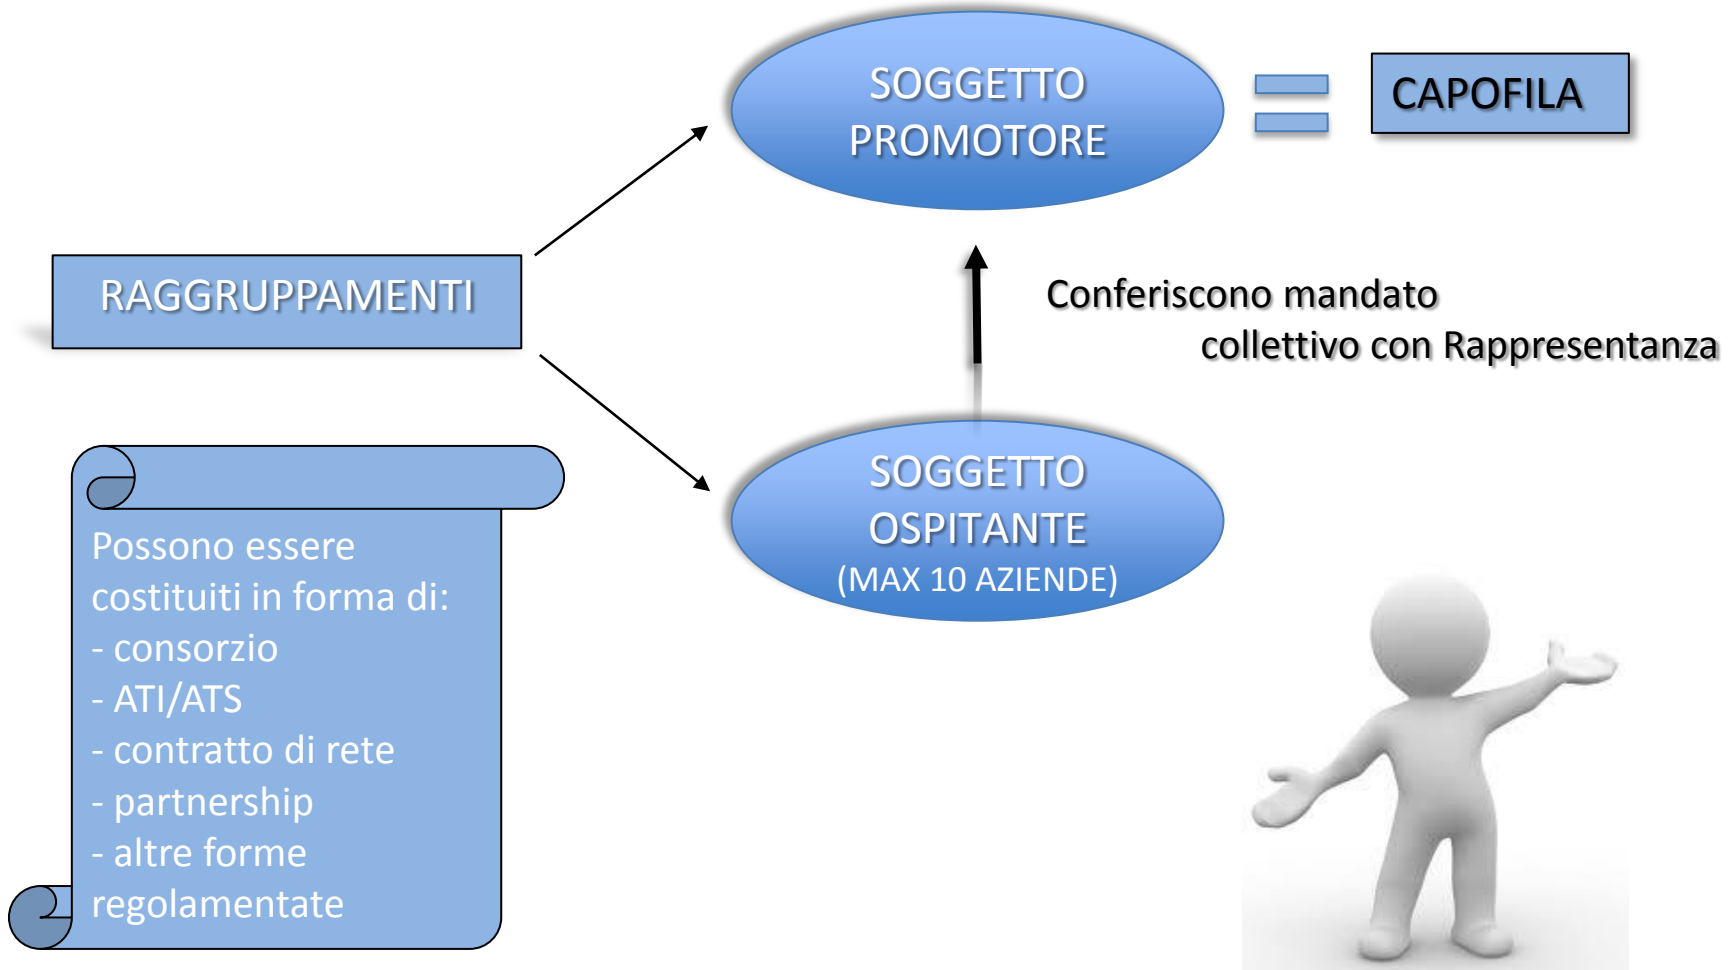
SOGGETTO PROMOTORE

CAPOFILA

RAGGRUPPAMENTI

Conferiscono mandato collettivo con Rappresentanza

SOGGETTO OSPITANTE (MAX 10 AZIENDE)

Possono essere costituiti in forma di:
- consorzio
- ATI/ATS
- contratto di rete
- partnership
- altre forme regolamentate